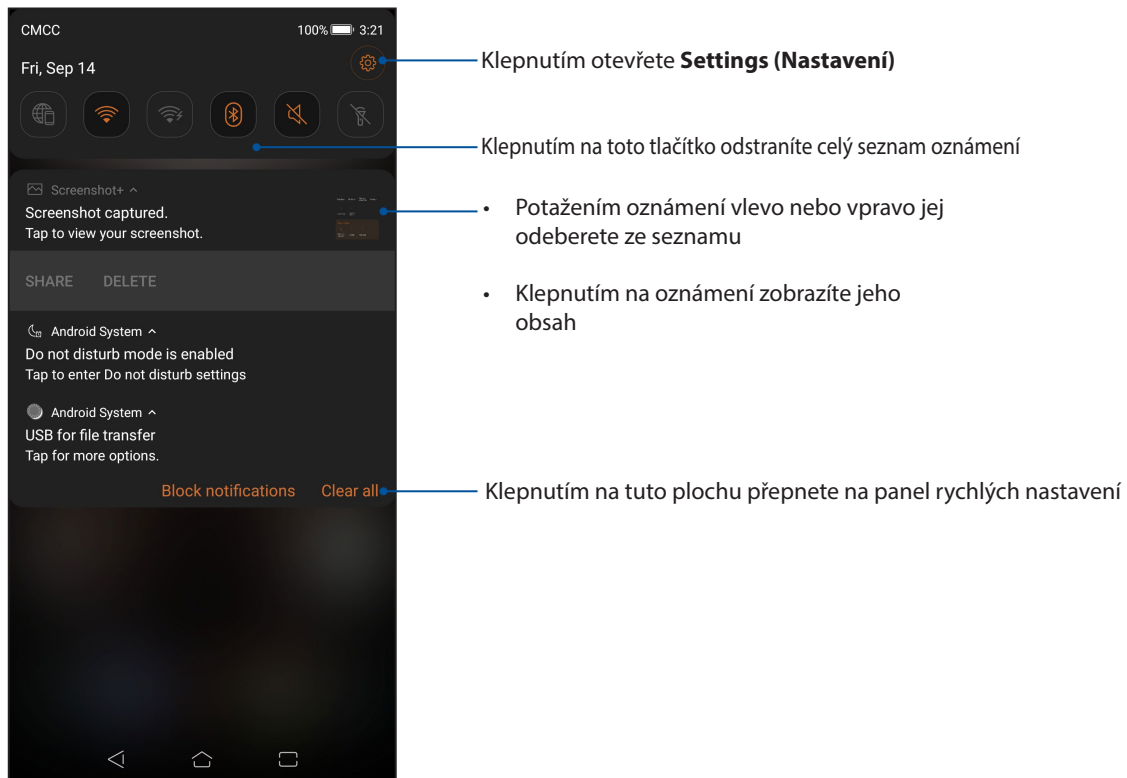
CMCC 100% 3:21

Fri, Sep 14

Screenshot+ ^

Screenshot captured.

Tap to view your screenshot.

SHARE DELETE

Android System ^

Do not disturb mode is enabled

Tap to enter Do not disturb settings

Android System ^

USB for file transfer

Tap for more options.

Block notifications Clear all

Klepnutím otevřete **Settings (Nastavení)**

Klepnutím na toto tlačítko odstraníte celý seznam oznámení

• Potažením oznámení vlevo nebo vpravo jej odeberete ze seznamu

• Klepnutím na oznámení zobrazíte jeho obsah

Klepnutím na tuto plochu přepnete na panel rychlých nastavení